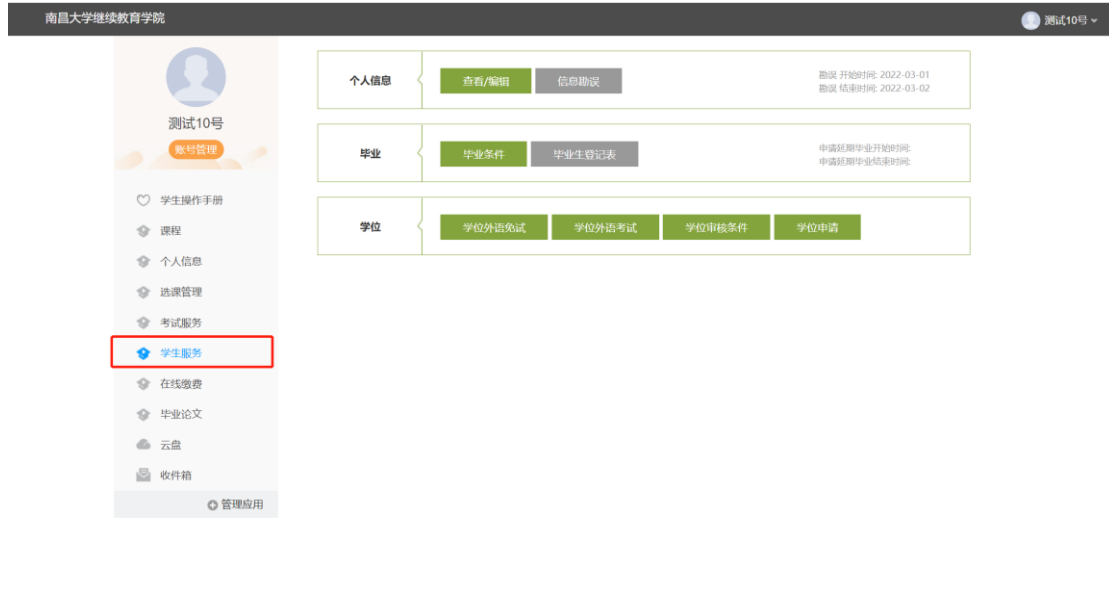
南昌大学继续教育学院

测试10号

测试10号

账号管理

学生操作手册
课程
个人信息
选课管理
考试服务
学生服务
在线缴费
毕业论文
云盘
收件箱
管理应用

个人信息
查看/编辑
信息勘误
勘误 开始时间: 2022-03-01
勘误 结束时间: 2022-03-02

毕业
毕业条件
毕业生登记表
申请延期毕业开始时间:
申请延期毕业结束时间:

学位
学位外语免试
学位外语考试
学位审核条件
学位申请